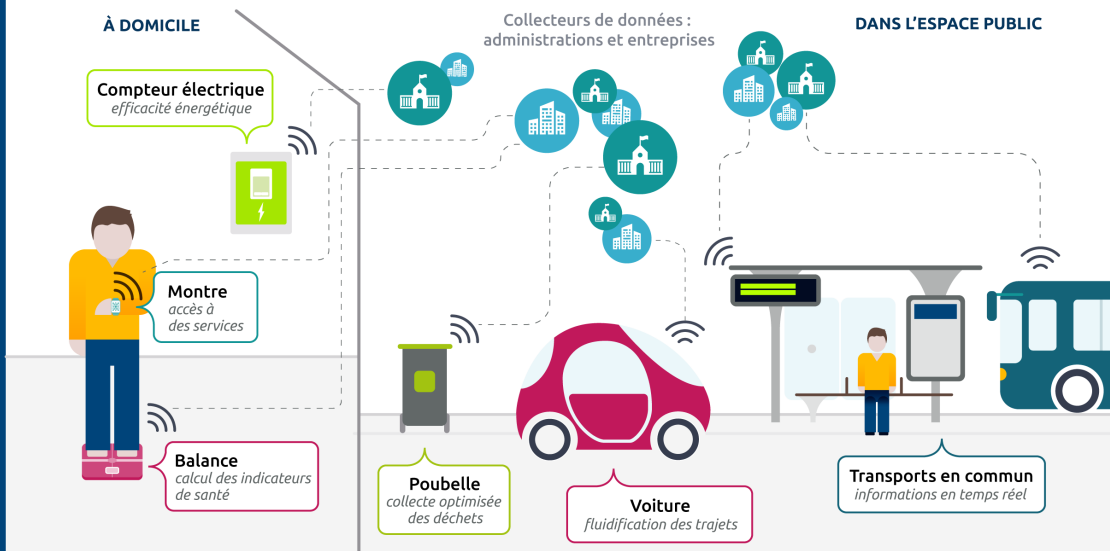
À DOMICILE

Collecteurs de données : administrations et entreprises

DANS L'ESPACE PUBLIC

Compteur électrique
efficacité énergétique

Montre
accès à des services

Balance
calcul des indicateurs de santé

Poubelle
collecte optimisée des déchets

Voiture
fluidification des trajets

Transports en commun
informations en temps réel